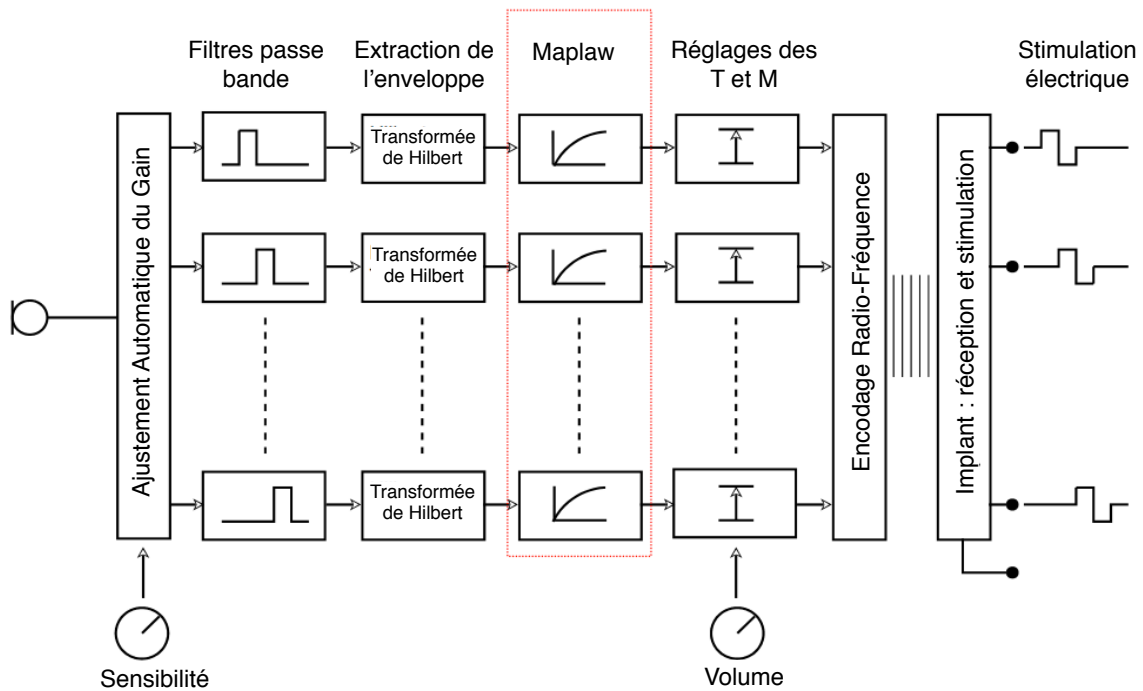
Filtres passe bande

Extraction de l'enveloppe

Maplaw

Réglages des T et M

Stimulation électrique

Ajustement Automatique du Gain

Transformée de Hilbert

Transformée de Hilbert

Transformée de Hilbert

Encodage Radio-Fréquence

Implant : réception et stimulation

Sensibilité

Volume